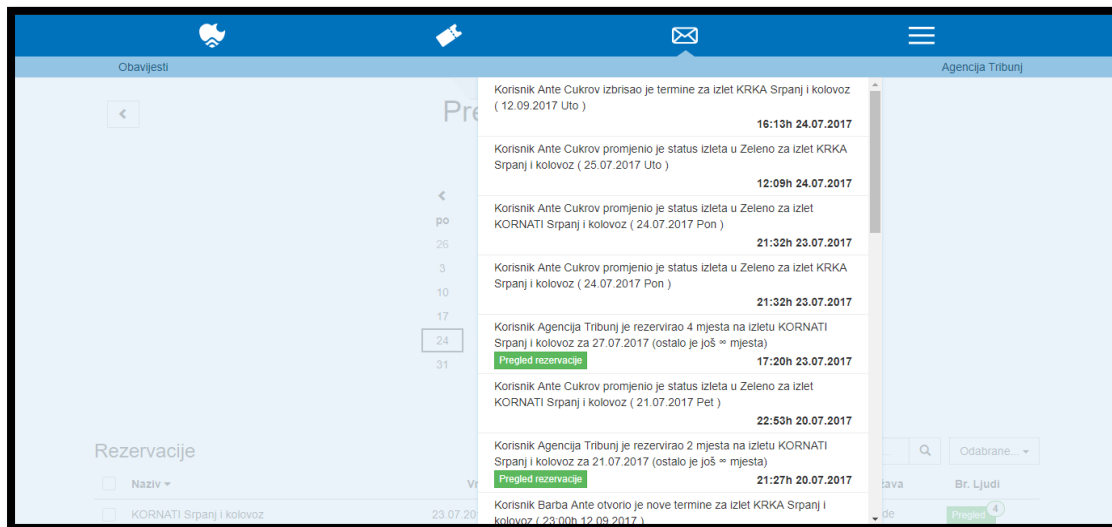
Obavijesti

Agencija Tribunj

Pre

po
26
3
10
17
24
31

Korisnik Ante Cukrov izbrisao je termine za izlet KRKA Srpanj i kolovoz ( 12.09.2017 Uto )
16:13h 24.07.2017

Korisnik Ante Cukrov promjenio je status izleta u Zeleno za izlet KRKA Srpanj i kolovoz ( 25.07.2017 Uto )
12:09h 24.07.2017

Korisnik Ante Cukrov promjenio je status izleta u Zeleno za izlet KORNATI Srpanj i kolovoz ( 24.07.2017 Pon )
21:32h 23.07.2017

Korisnik Ante Cukrov promjenio je status izleta u Zeleno za izlet KRKA Srpanj i kolovoz ( 24.07.2017 Pon )
21:32h 23.07.2017

Korisnik Agencija Tribunj je rezervirao 4 mjesta na izletu KORNATI Srpanj i kolovoz za 27.07.2017 (ostalo je još ∞ mjesta)
Pregled rezervacije
17:20h 23.07.2017

Korisnik Ante Cukrov promjenio je status izleta u Zeleno za izlet KORNATI Srpanj i kolovoz ( 21.07.2017 Pet )
22:53h 20.07.2017

Korisnik Agencija Tribunj je rezervirao 2 mjesta na izletu KORNATI Srpanj i kolovoz za 21.07.2017 (ostalo je još ∞ mjesta)
Pregled rezervacije
21:27h 20.07.2017

Korisnik Barba Ante otvorio je nove termine za izlet KRKA Srpanj i kolovoz ( 23:00h 12.09.2017 )

Rezervacije

Odabrane...

Naziv
Vr
tava
Br. Ljudi

KORNATI Srpanj i kolovoz
23.07.20
de
Pregled
4